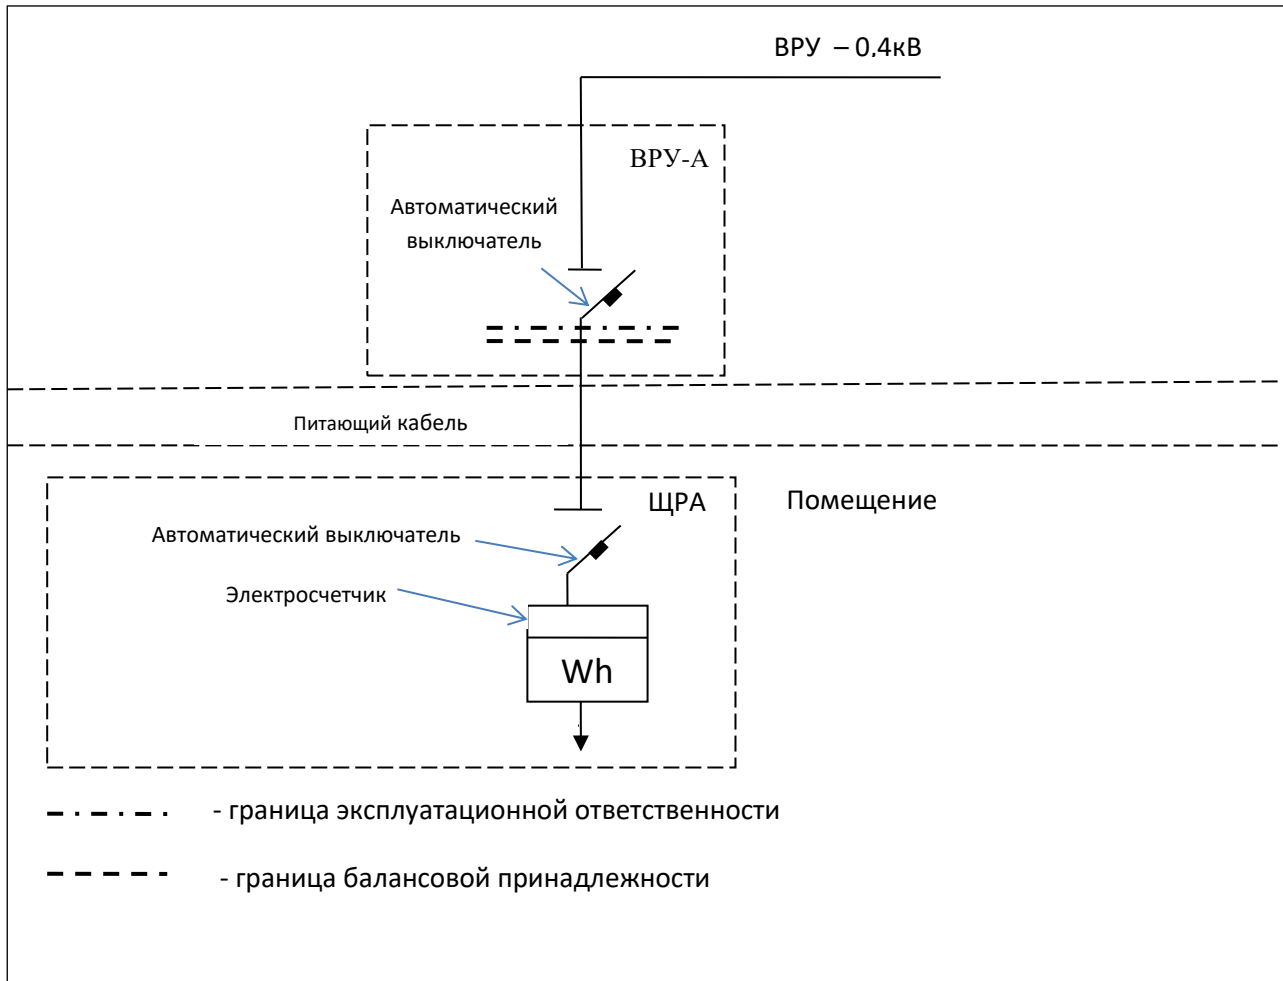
ВРУ – 0.4кВ

ВРУ-А

Автоматический выключатель

Питающий кабель

ЩРА

Помещение

Автоматический выключатель

Электросчетчик

Wh

- граница эксплуатационной ответственности

- граница балансовой принадлежности